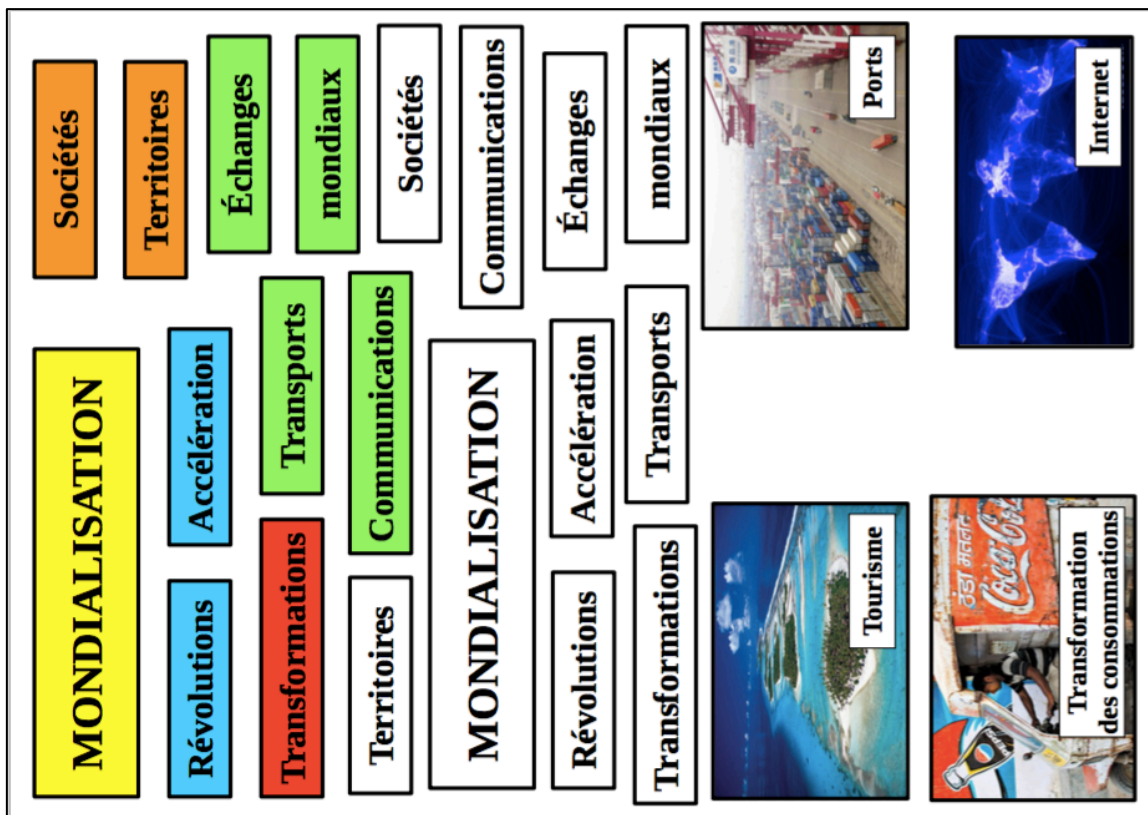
Sociétés

Territoires

Échanges

mondiaux

Sociétés

Communications

Échanges

mondiaux

Ports

Internet

MONDIALISATION

Accélération

Transports

Communications

MONDIALISATION

Accélération

Transports

Révolutions

Transformations

Territoires

Révolutions

Transformations

Tourisme

Transformation des consommations

Coca-Cola